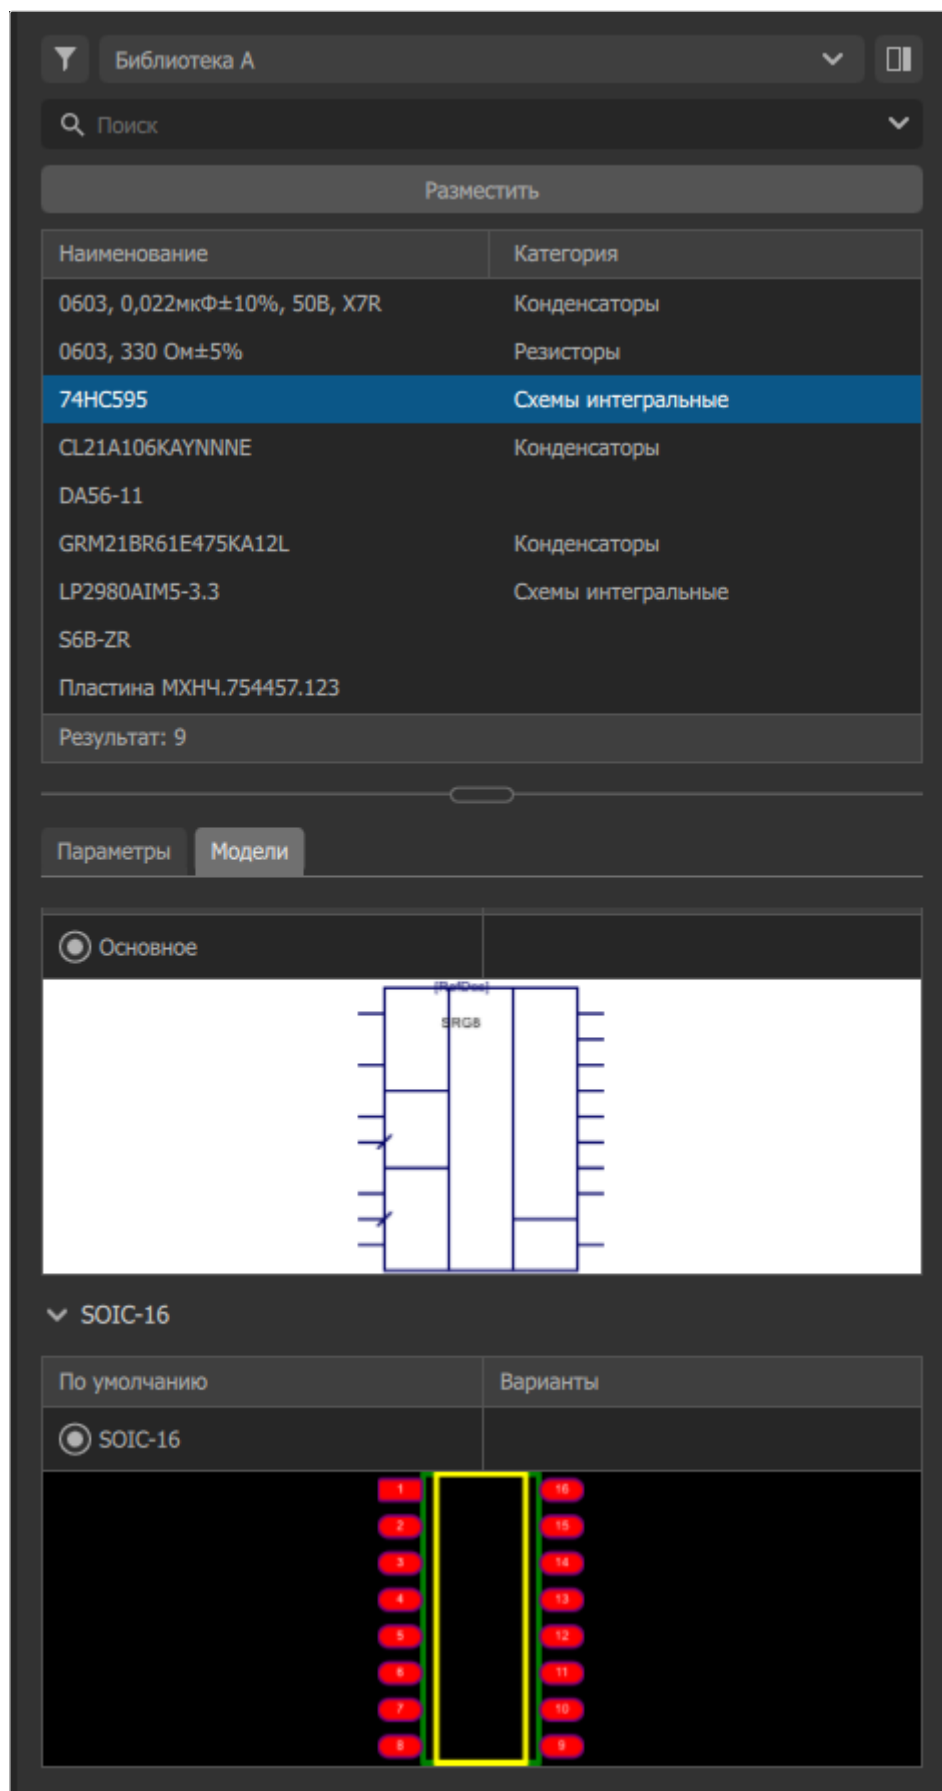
Библиотека А

Поиск

Разместить

| Наименование | Категория |
|---|---|
| 0603, 0,022мкФ±10%, 50В, X7R | Конденсаторы |
| 0603, 330 Ом±5% | Резисторы |
| 74HC595 | Схемы интегральные |
| CL21A106KAYNNNE | Конденсаторы |
| DA56-11 | |
| GRM21BR61E475KA12L | Конденсаторы |
| LP2980AIM5-3.3 | Схемы интегральные |
| S6B-ZR | |
| Пластина МХНЧ.754457.123 | |

Результат: 9

Параметры | Модели

Основное

[RefDes]

SRG8

SOIC-16

| По умолчанию | Варианты |
|---|---|
| SOIC-16 | |

1 2 3 4 5 6 7 8

16 15 14 13 12 11 10 9